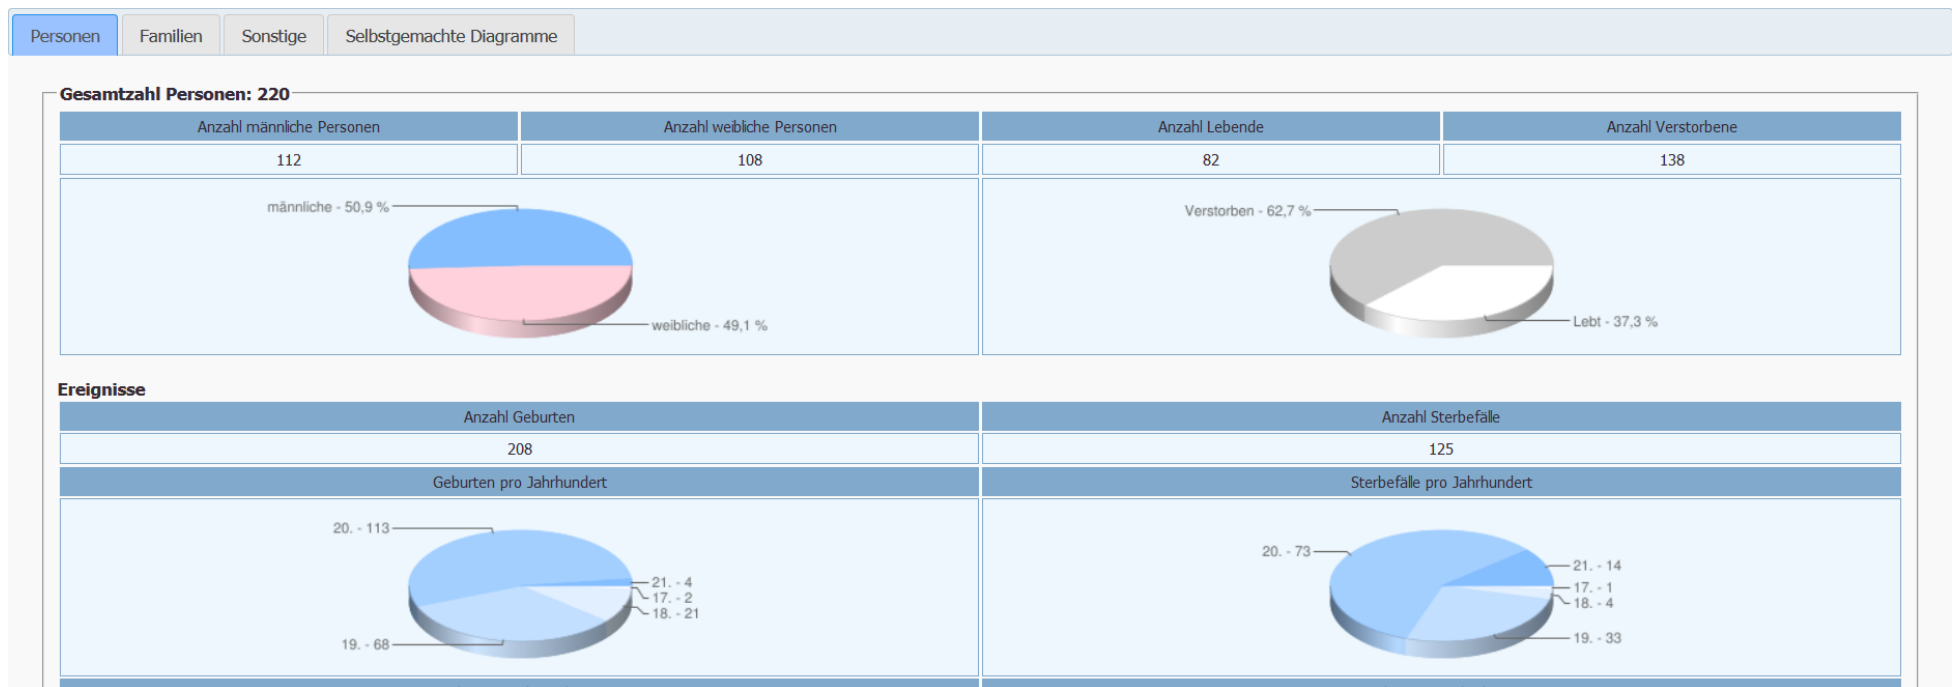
Personen | Familien | Sonstige | Selbstgemachte Diagramme

Gesamtzahl Personen: 220

| Anzahl männliche Personen | Anzahl weibliche Personen | Anzahl Lebende | Anzahl Verstorbene |
|---|---|---|---|
| 112 | 108 | 82 | 138 |

männliche - 50,9 %
weibliche - 49,1 %

Verstorben - 62,7 %
Lebt - 37,3 %

Ereignisse

| Anzahl Geburten | Anzahl Sterbefälle |
|---|---|
| 208 | 125 |
| Geburten pro Jahrhundert | Sterbefälle pro Jahrhundert |

20. - 113
21. - 4
17. - 2
18. - 21
19. - 68

20. - 73
21. - 14
17. - 1
18. - 4
19. - 33